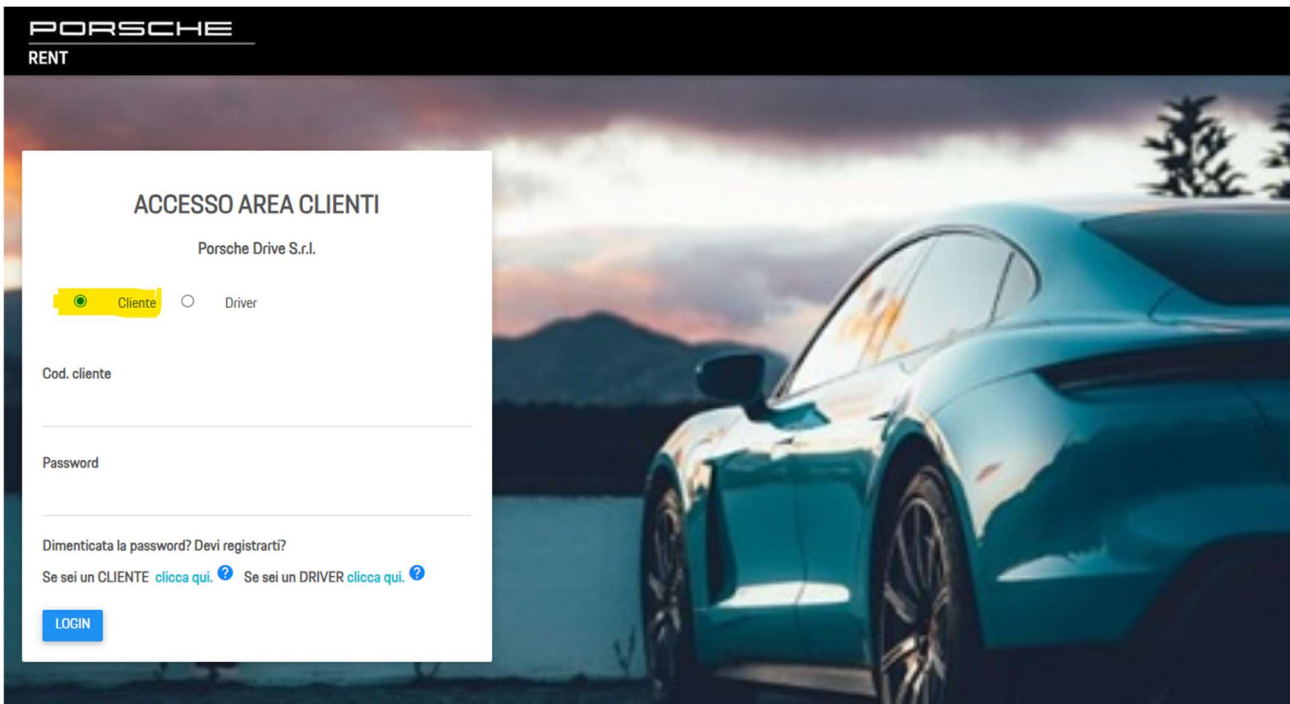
PORSCHE
RENT

ACCESSO AREA CLIENTI

Porsche Drive S.r.l.

Cliente Driver

Cod. cliente

Password

Dimenticata la password? Devi registrarti?

Se sei un CLIENTE clicca qui. ? Se sei un DRIVER clicca qui. ?

LOGIN